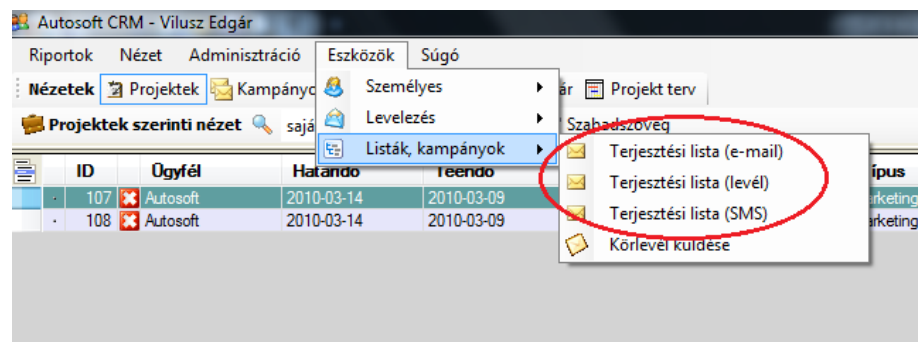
Autosoft CRM - Vilusz Edgár

Riportok Nézet Adminisztráció Eszközök Súgó

Nézetek Projektek Kampányo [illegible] ár Projekt terv

Projektek szerinti nézet sajá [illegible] Szabadszöveg

Személyes
Levelezés
Listák, kampányok

Terjesztési lista (e-mail)
Terjesztési lista (levél)
Terjesztési lista (SMS)
Körlevél küldése

| | ID | Ügyfél | Határidő | Teendő | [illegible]ípus |
|---|---|---|---|---|---|
| | 107 | Autosoft | 2010-03-14 | 2010-03-09 | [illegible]arketing |
| | 108 | Autosoft | 2010-03-14 | 2010-03-09 | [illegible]arketing |